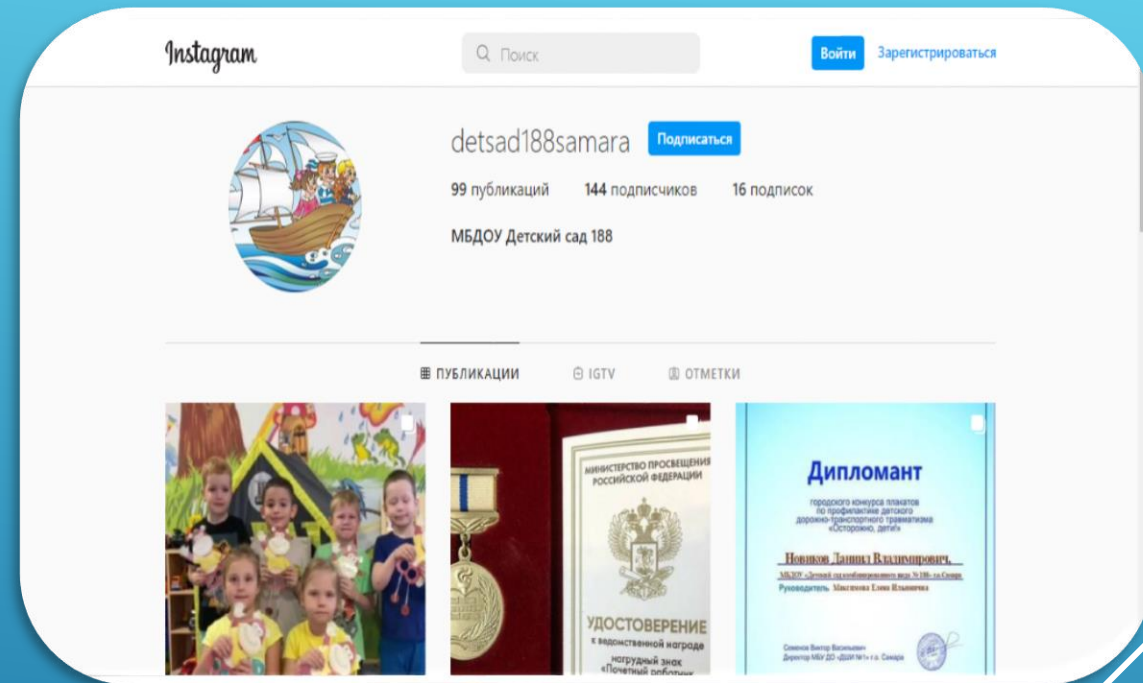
Instagram

Поиск

Войти Зарегистрироваться

detsad188samara Подписаться

99 публикаций 144 подписчиков 16 подписок

МБДОУ Детский сад 188

ПУБЛИКАЦИИ IGTV ОТМЕТКИ

МИНИСТЕРСТВО ПРОСВЕЩЕНИЯ РОССИЙСКОЙ ФЕДЕРАЦИИ

УДОСТОВЕРЕНИЕ
к ведомственной награде
нагрудный знак
«Почетный работник

Дипломант

городского конкурса плакатов
по профилактике детского
дорожно-транспортного травматизма
«Осторожно, дети!»

Новиков Даниил Владимирович,

МБДОУ «Детский сад комбинированного вида № 188» г.о.Самара

Руководитель Максимова Елена Ильинична

Семенов Виктор Васильевич
Директор МБУ ДО «ДШИ №1» г.о. Самара